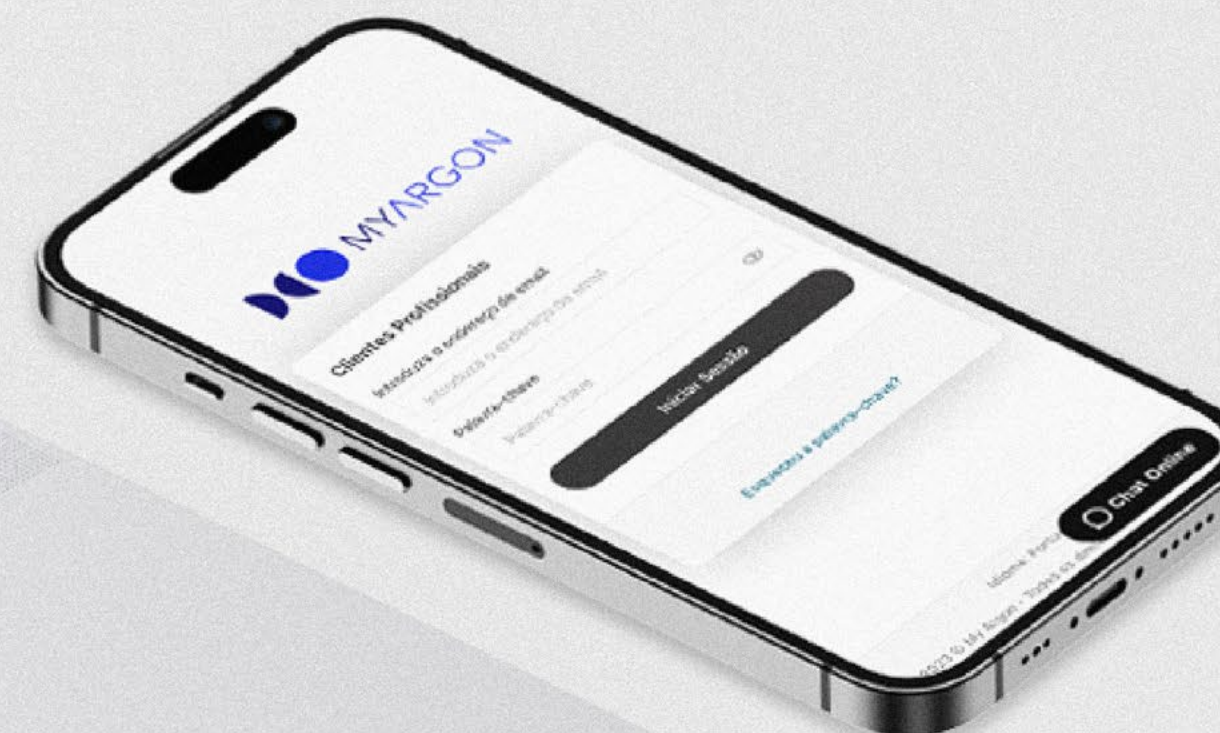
MYARGON

Clientes Profissionais

Introduza o endereço de email

Introduza o endereço de email

Palavra-chave

Palavra-chave

Iniciar Sessão

Esqueceu a palavra-chave?

Chat Online

Idioma: Portu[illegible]

2023 © My Argon - Todos os di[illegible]